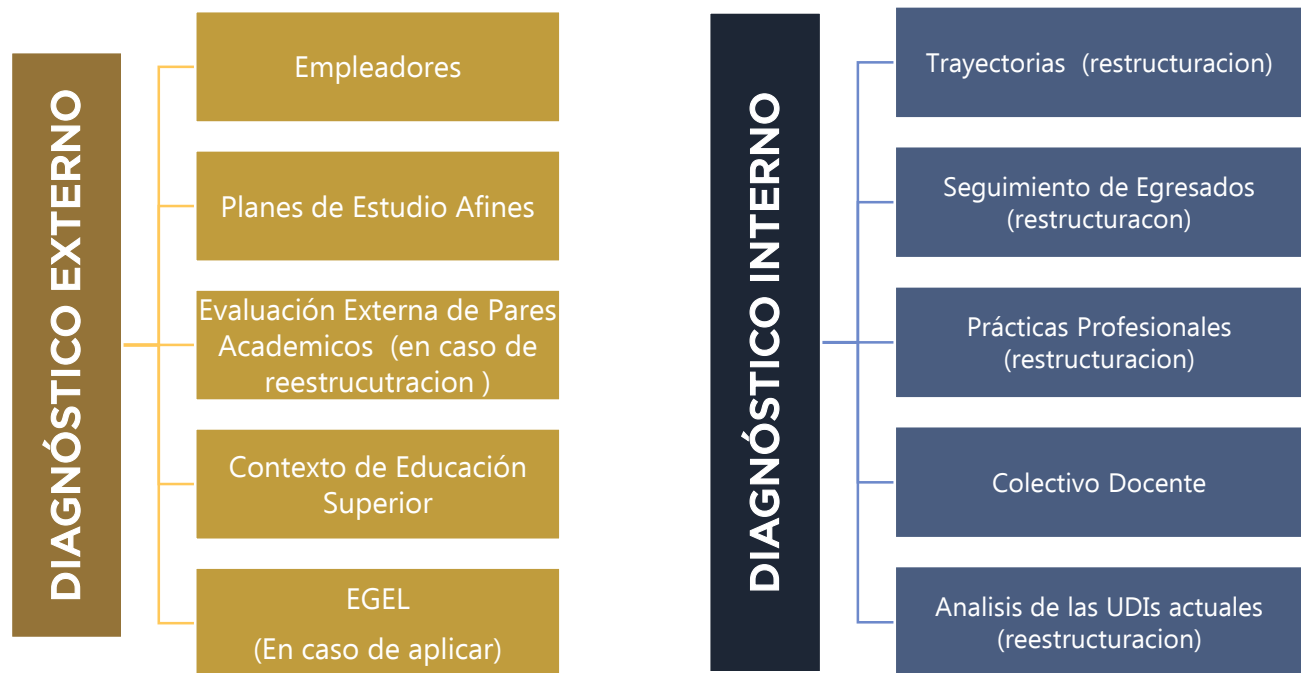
DIAGNÓSTICO EXTERNO

Empleadores

Planes de Estudio Afines

Evaluación Externa de Pares Academicos (en caso de reestrucutracion )

Contexto de Educación Superior

EGEL

(En caso de aplicar)

DIAGNÓSTICO INTERNO

Trayectorias (restructuracion)

Seguimiento de Egresados (restructuracon)

Prácticas Profesionales (restructuracion)

Colectivo Docente

Analisis de las UDIs actuales (reestructuracion)